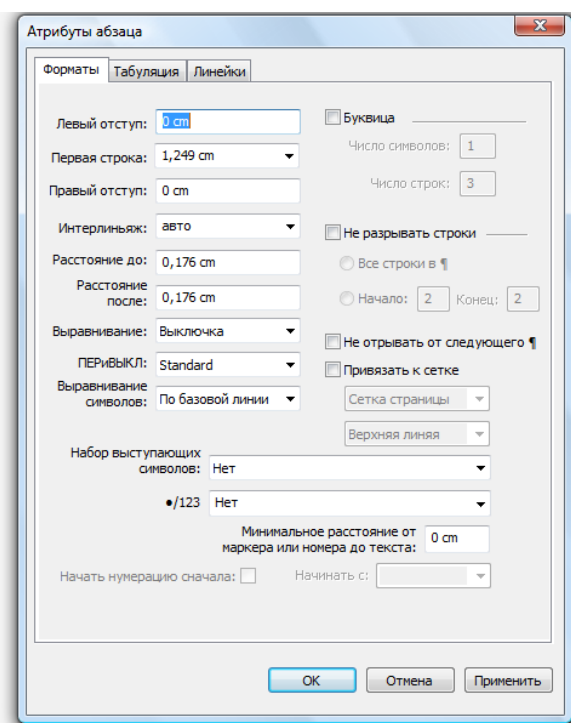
Атрибуты абзаца

Форматы | Табуляция | Линейки

Левый отступ: 0 cm
Первая строка: 1,249 cm
Правый отступ: 0 cm
Интерлиньяж: авто
Расстояние до: 0,176 cm
Расстояние после: 0,176 cm
Выравнивание: Выключка
ПЕРиВЫКЛ: Standard
Выравнивание символов: По базовой линии

Буквица
Число символов: 1
Число строк: 3

Не разрывать строки
Все строки в ¶
Начало: 2 Конец: 2

Не отрывать от следующего ¶
Привязать к сетке
Сетка страницы
Верхняя линяя

Набор выступающих символов: Нет
•/123 Нет
Минимальное расстояние от маркера или номера до текста: 0 cm
Начать нумерацию сначала:
Начинать с:

OK | Отмена | Применить